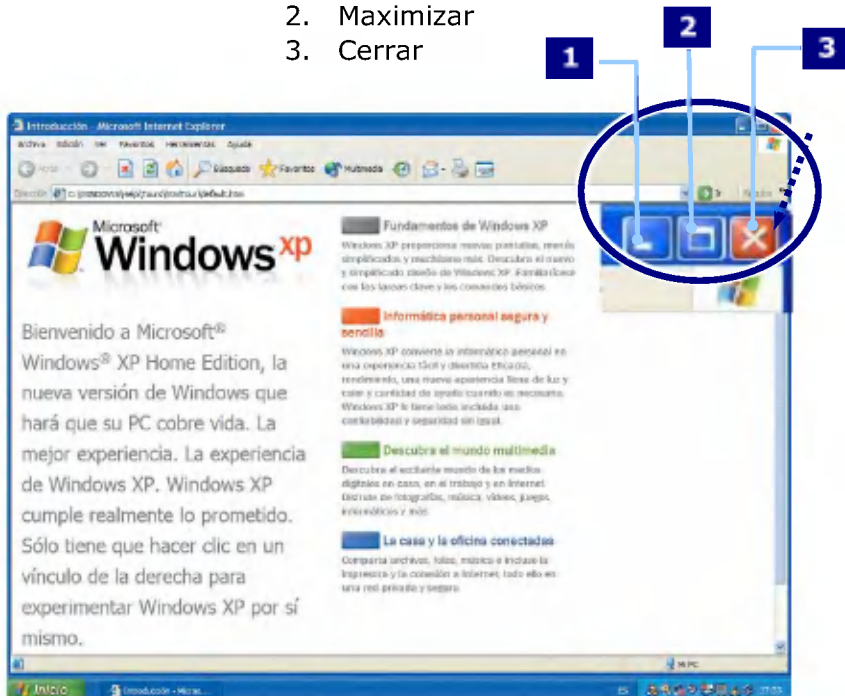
2. Maximizar
3. Cerrar

1

2

3

Introducción - Microsoft Internet Explorer

Archivo Edición Ver Favoritos Herramientas Ayuda

Atrás Búsqueda Favoritos Multimedia

Dirección C:\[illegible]

Ir Vínculos

Microsoft Windows xp

Bienvenido a Microsoft® Windows® XP Home Edition, la nueva versión de Windows que hará que su PC cobre vida. La mejor experiencia. La experiencia de Windows XP. Windows XP cumple realmente lo prometido. Sólo tiene que hacer clic en un vínculo de la derecha para experimentar Windows XP por sí mismo.

Fundamentos de Windows XP

Windows XP proporciona nuevas pantallas, menús simplificados y muchísimo más. Descubra el nuevo y simplificado diseño de Windows XP. Familiarícese con las tareas clave y los conceptos básicos.

Informática personal segura y sencilla

Windows XP convierte la informática personal en una experiencia fácil y divertida. Eficacia, rendimiento, una nueva apariencia llena de luz y color y cantidad de ayuda cuando es necesaria. Windows XP le tiene todo incluido: una confiabilidad y seguridad sin igual.

Descubra el mundo multimedia

Descubra el excitante mundo de los medios digitales en casa, en el trabajo y en Internet. Disfrute de fotografías, música, vídeos, juegos, interactivos y más.

La casa y la oficina conectadas

Comparta archivos, fotos, música e incluso la impresora y la conexión a Internet, todo ello en una red privada y segura.

Mi PC

Inicio Introducción - Micros...